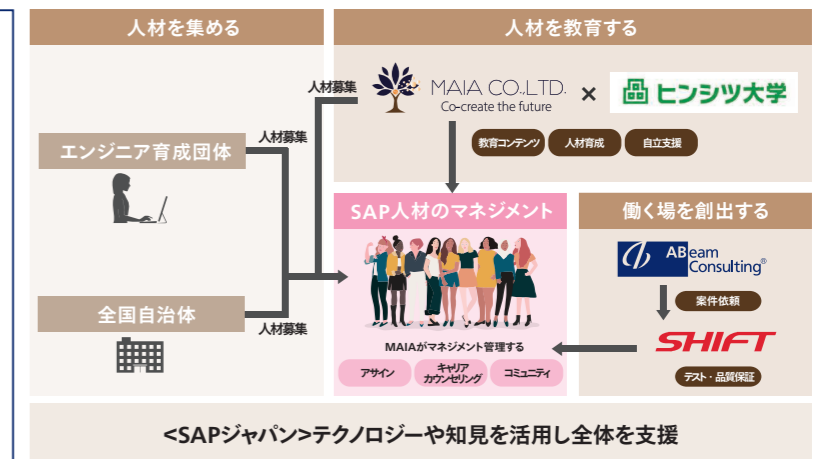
人材を集める

人材を教育する

人材募集

MAIA CO.,LTD.
Co-create the future

×

ヒンシツ大学

教育コンテンツ　人材育成　自立支援

エンジニア育成団体

人材募集

SAP人材のマネジメント

働く場を創出する

ABeam Consulting®

案件依頼

SHIFT

テスト・品質保証

全国自治体

人材募集

MAIAがマネジメント管理する

アサイン　キャリアカウンセリング　コミュニティ

<SAPジャパン>テクノロジーや知見を活用し全体を支援